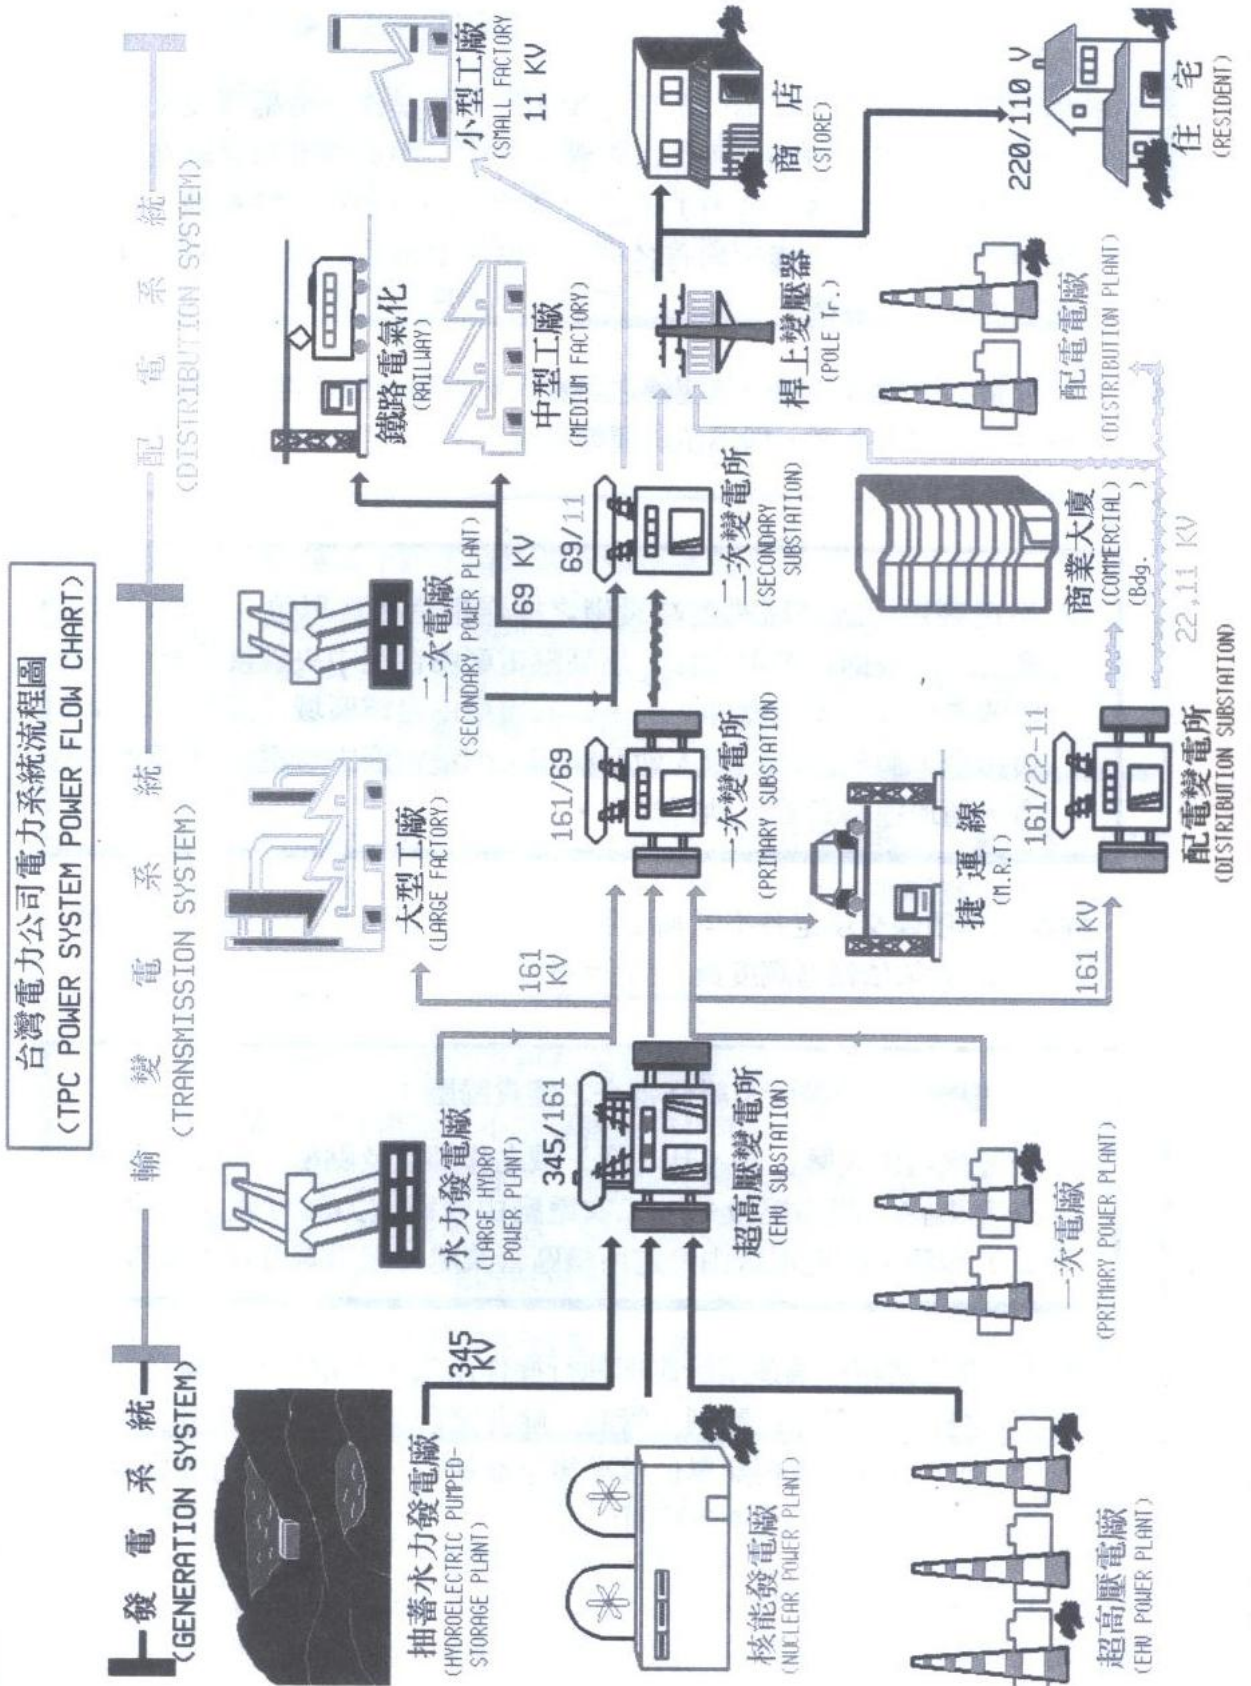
台灣電力公司電力系統流程圖
(TPC POWER SYSTEM POWER FLOW CHART)

發 電 系 統
(GENERATION SYSTEM)

輸 變 電 系 統
(TRANSMISSION SYSTEM)

配 電 系 統
(DISTRIBUTION SYSTEM)

抽蓄水力發電廠
(HYDROELECTRIC PUMPED-STORAGE PLANT)

345 KV

核能發電廠
(NUCLEAR POWER PLANT)

超高壓電廠
(EHV POWER PLANT)

水力發電廠
(LARGE HYDRO POWER PLANT)

345/161

超高壓變電所
(EHV SUBSTATION)

一次電廠
(PRIMARY POWER PLANT)

161 KV

大型工廠
(LARGE FACTORY)

161/69

一次變電所
(PRIMARY SUBSTATION)

捷 運 線
(M.R.T)

161 KV

161/22-11

配電變電所
(DISTRIBUTION SUBSTATION)

二次電廠
(SECONDARY POWER PLANT)

69 KV

69/11

二次變電所
(SECONDARY SUBSTATION)

商業大廈
(COMMERCIAL Bdg.)

22,11 KV

鐵路電氣化
(RAILWAY)

中型工廠
(MEDIUM FACTORY)

桿上變壓器
(POLE Tr.)

配電電廠
(DISTRIBUTION PLANT)

小型工廠
(SMALL FACTORY)
11 KV

商 店
(STORE)

220/110 V

住 宅
(RESIDENT)